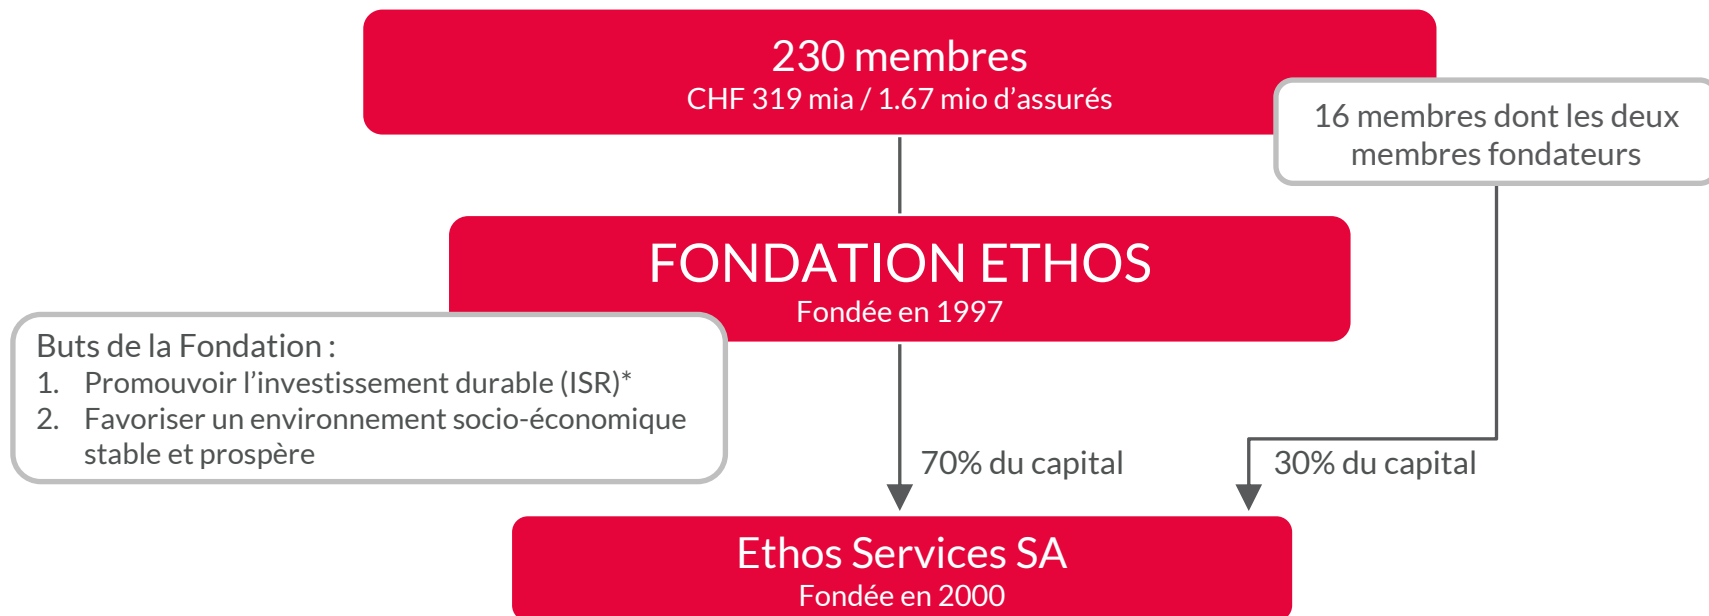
230 membres
CHF 319 mia / 1.67 mio d’assurés

16 membres dont les deux membres fondateurs

FONDATION ETHOS
Fondée en 1997

Buts de la Fondation :
1. Promouvoir l’investissement durable (ISR)*
2. Favoriser un environnement socio-économique stable et prospère

70% du capital

30% du capital

Ethos Services SA
Fondée en 2000